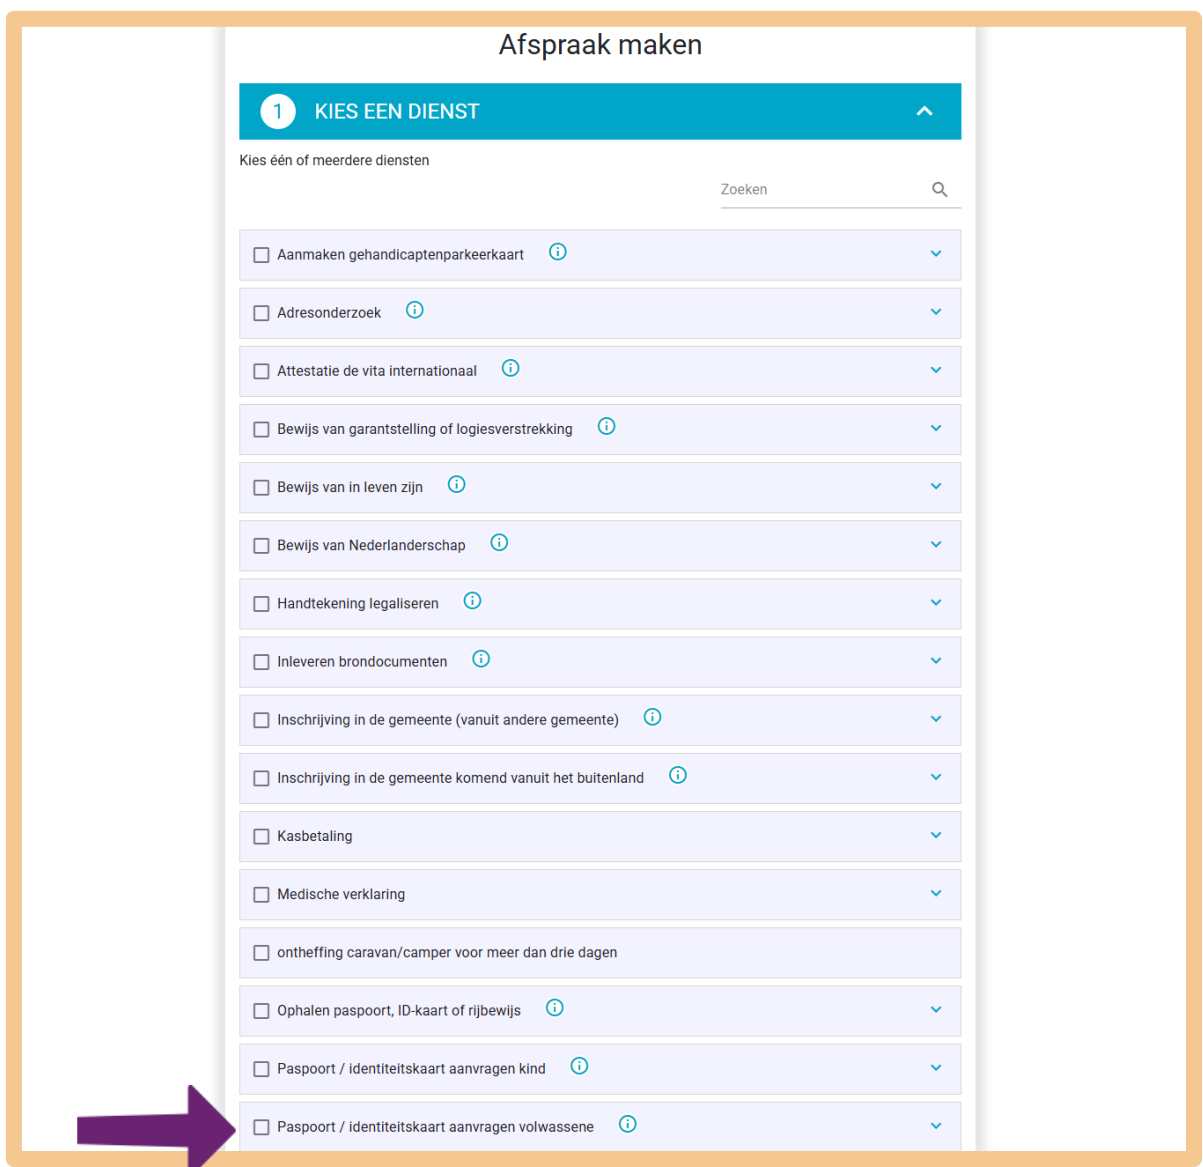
Afspraak maken

1 KIES EEN DIENST

Kies één of meerdere diensten

Zoeken

Aanmaken gehandicaptenparkeerkaart

Adresonderzoek

Attestatie de vita internationaal

Bewijs van garantstelling of logiesverstrekking

Bewijs van in leven zijn

Bewijs van Nederlanderschap

Handtekening legaliseren

Inleveren brondocumenten

Inschrijving in de gemeente (vanuit andere gemeente)

Inschrijving in de gemeente komend vanuit het buitenland

Kasbetaling

Medische verklaring

ontheffing caravan/camper voor meer dan drie dagen

Ophalen paspoort, ID-kaart of rijbewijs

Paspoort / identiteitskaart aanvragen kind

Paspoort / identiteitskaart aanvragen volwassene